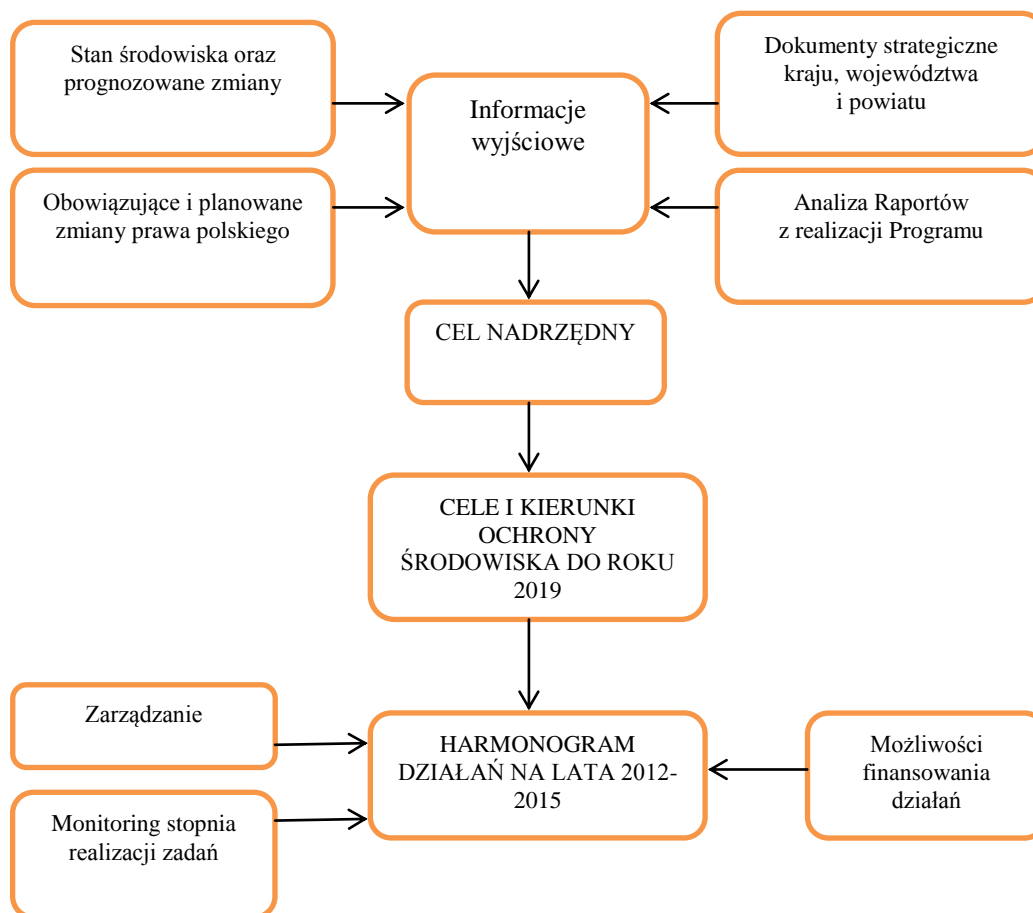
Stan środowiska oraz prognozowane zmiany

Informacje wyjściowe

Dokumenty strategiczne kraju, województwa i powiatu

Obowiązujące i planowane zmiany prawa polskiego

Analiza Raportów z realizacji Programu

CEL NADRZĘDNY

CELE I KIERUNKI OCHRONY ŚRODOWISKA DO ROKU 2019

Zarządzanie

HARMONOGRAM DZIAŁAŃ NA LATA 2012-2015

Możliwości finansowania działań

Monitoring stopnia realizacji zadań